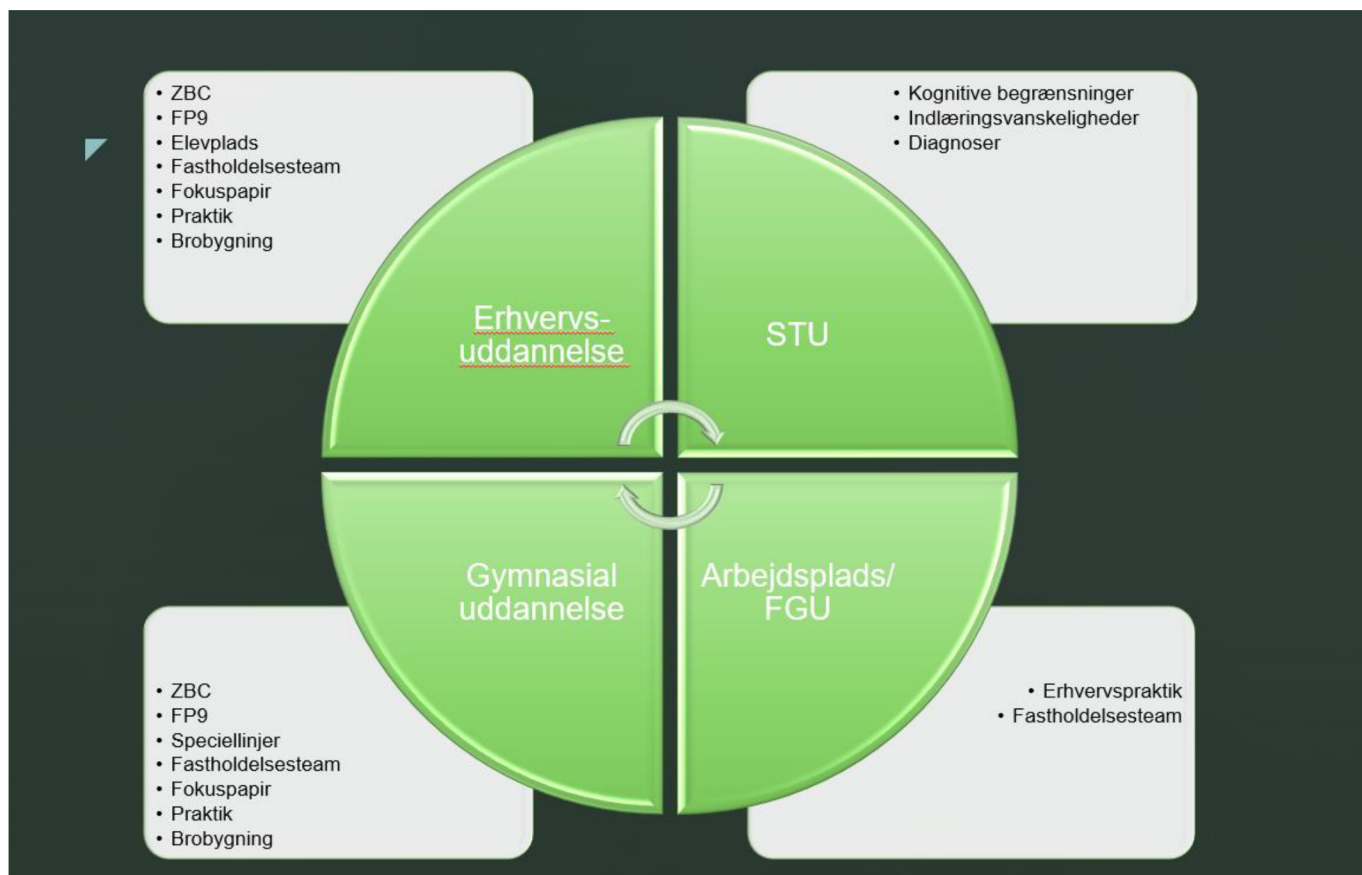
• ZBC
• FP9
• Elevplads
• Fastholdelsesteam
• Fokuspapir
• Praktik
• Brobygning

• Kognitive begrænsninger
• Indlæringsvanskeligheder
• Diagnoser

Erhvervs-uddannelse

STU

Gymnasial uddannelse

Arbejdsplads/ FGU

• ZBC
• FP9
• Speciellinjer
• Fastholdelsesteam
• Fokuspapir
• Praktik
• Brobygning

• Erhvervspraktik
• Fastholdelsesteam